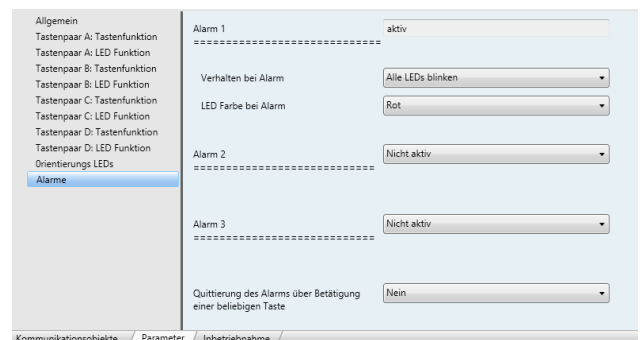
Allgemein
Tastenpaar A: Tastenfunktion
Tastenpaar A: LED Funktion
Tastenpaar B: Tastenfunktion
Tastenpaar B: LED Funktion
Tastenpaar C: Tastenfunktion
Tastenpaar C: LED Funktion
Tastenpaar D: Tastenfunktion
Tastenpaar D: LED Funktion
Orientierungs LEDs
Alarme

Alarm 1
============================
aktiv

Verhalten bei Alarm
Alle LEDs blinken

LED Farbe bei Alarm
Rot

Alarm 2
============================
Nicht aktiv

Alarm 3
============================
Nicht aktiv

Quittierung des Alarms über Betätigung einer beliebigen Taste
Nein

Kommunikationsobjekte
Parameter
Inbetriebnahme